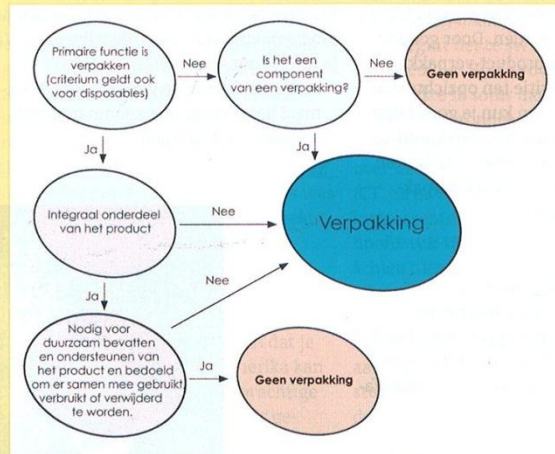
Primaire functie is verpakken (criterium geldt ook voor disposables)

Nee

Is het een component van een verpakking?

Nee

Geen verpakking

Ja

Ja

Integraal onderdeel van het product

Nee

Verpakking

Ja

Nee

Nodig voor duurzaam bevatten en ondersteunen van het product en bedoeld om er samen mee gebruikt verbruikt of verwijderd te worden.

Ja

Geen verpakking